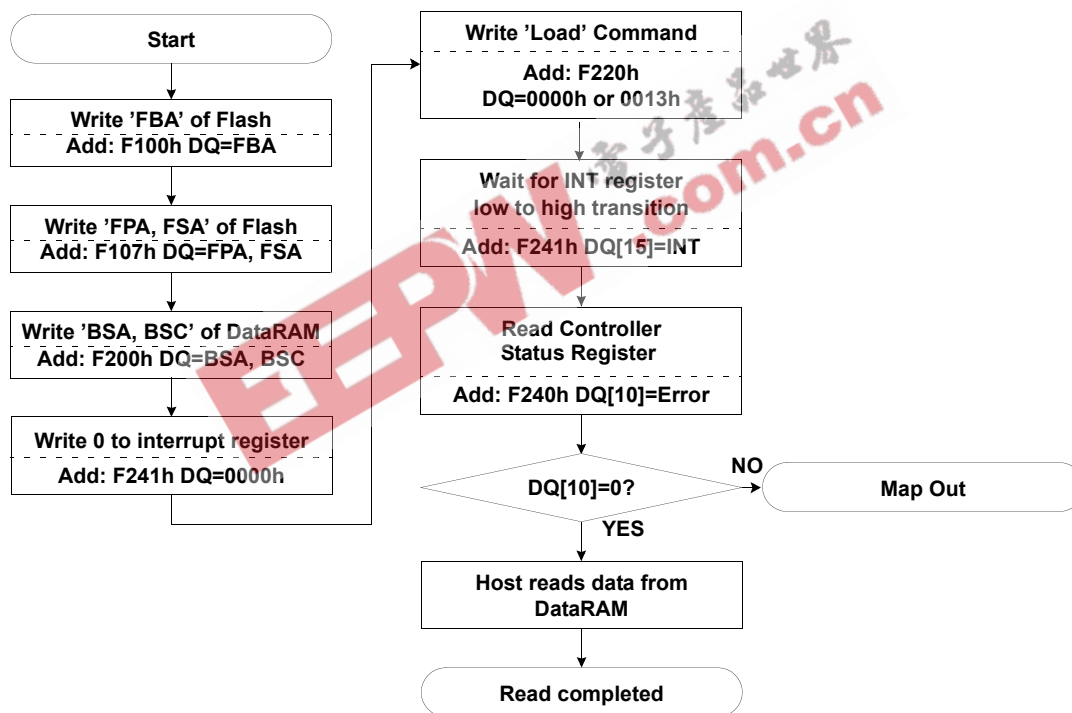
Start

Write 'FBA' of Flash
Add: F100h DQ=FBA

Write 'FPA, FSA' of Flash
Add: F107h DQ=FPA, FSA

Write 'BSA, BSC' of DataRAM
Add: F200h DQ=BSA, BSC

Write 0 to interrupt register
Add: F241h DQ=0000h

Write 'Load' Command
Add: F220h
DQ=0000h or 0013h

Wait for INT register low to high transition
Add: F241h DQ[15]=INT

Read Controller Status Register
Add: F240h DQ[10]=Error

DQ[10]=0?

NO

Map Out

YES

Host reads data from DataRAM

Read completed

电子产品世界

EEPW.com.cn